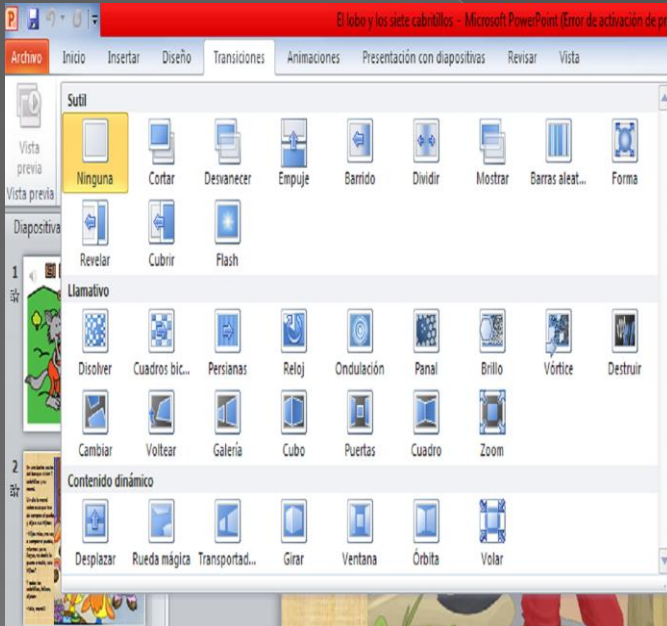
El lobo y los siete cabritillos - Microsoft PowerPoint (Error de activación de p

Archivo | Inicio | Insertar | Diseño | Transiciones | Animaciones | Presentación con diapositivas | Revisar | Vista

Vista previa
Vista previa

Diapositiva

Sutil
Ninguna
Cortar
Desvanecer
Empuje
Barrido
Dividir
Mostrar
Barras aleat...
Forma
Revelar
Cubrir
Flash

Llamativo
Disolver
Cuadros bic...
Persianas
Reloj
Ondulación
Panal
Brillo
Vórtice
Destruir
Cambiar
Voltear
Galería
Cubo
Puertas
Cuadro
Zoom

Contenido dinámico
Desplazar
Rueda mágica
Transportad...
Girar
Ventana
Órbita
Volar

1
2